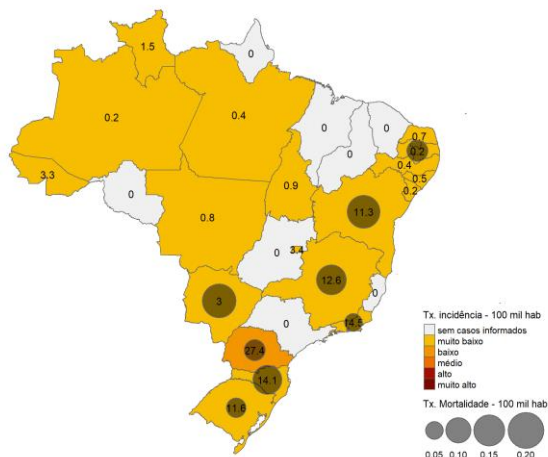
1.5
0
0.2
0.4
0
0
0.7
0
0.2
0.4
0.5
0.2
3.3
0
0.9
0.8
11.3
0
3.4
12.6
0
3
0
14.5
27.4
14.1
11.6

Tx. incidência - 100 mil hab
sem casos informados
muito baixo
baixo
médio
alto
muito alto

Tx. Mortalidade - 100 mil hab
0.05 0.10 0.15 0.20